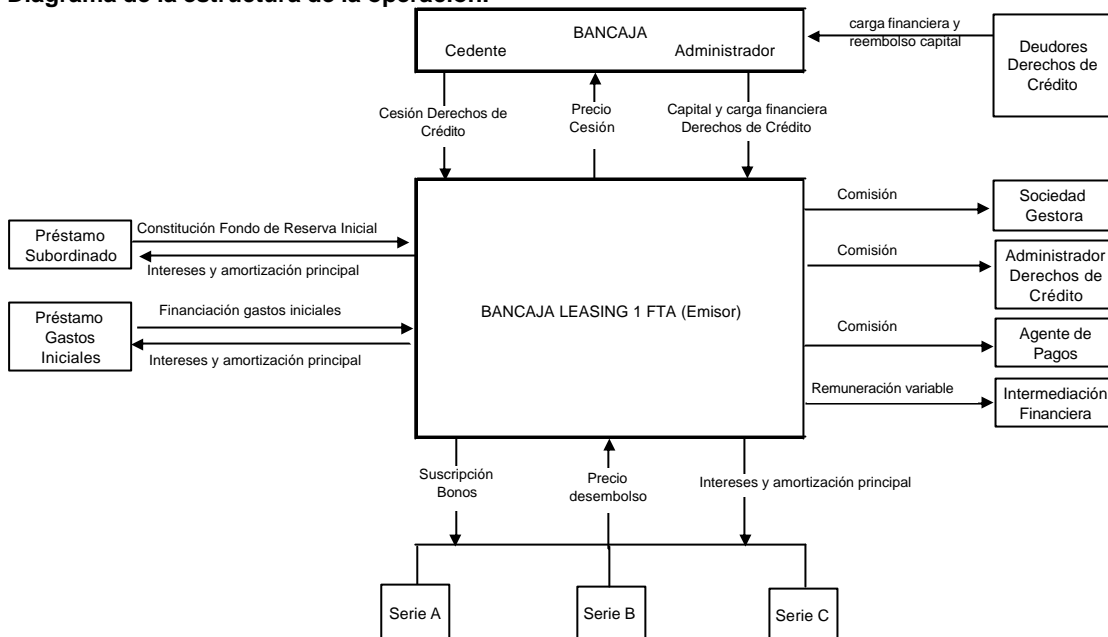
Diagrama de la estructura de la operación:

BANCAJA
Cedente
Administrador

carga financiera y reembolso capital

Deudores Derechos de Crédito

Cesión Derechos de Crédito

Precio Cesión

Capital y carga financiera Derechos de Crédito

Préstamo Subordinado

Constitución Fondo de Reserva Inicial

Intereses y amortización principal

Préstamo Gastos Iniciales

Financiación gastos iniciales

Intereses y amortización principal

BANCAJA LEASING 1 FTA (Emisor)

Comisión

Sociedad Gestora

Comisión

Administrador Derechos de Crédito

Comisión

Agente de Pagos

Remuneración variable

Intermediación Financiera

Suscripción Bonos

Precio desembolso

Intereses y amortización principal

Serie A

Serie B

Serie C